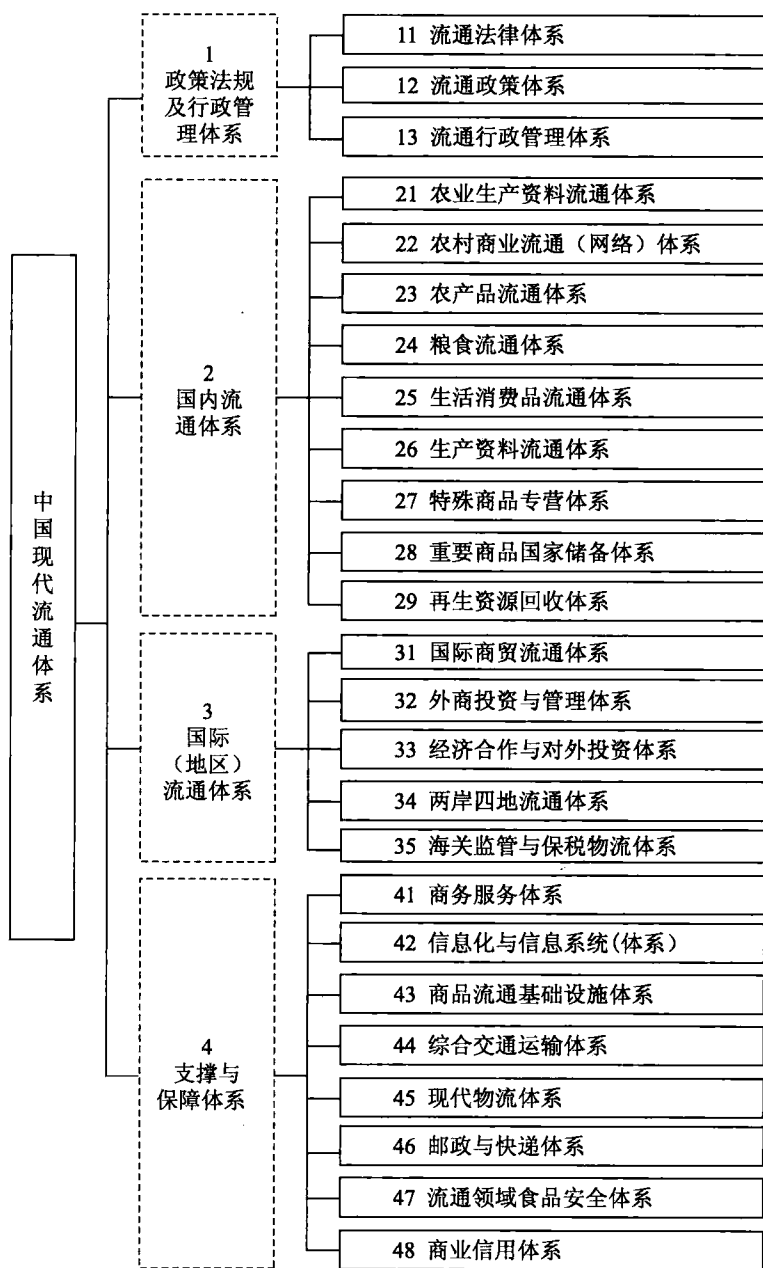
中国现代流通体系

1
政策法规及行政管理体系

11 流通法律体系
12 流通政策体系
13 流通行政管理体系

2
国内流通体系

21 农业生产资料流通体系
22 农村商业流通（网络）体系
23 农产品流通体系
24 粮食流通体系
25 生活消费品流通体系
26 生产资料流通体系
27 特殊商品专营体系
28 重要商品国家储备体系
29 再生资源回收体系

3
国际（地区）流通体系

31 国际商贸流通体系
32 外商投资与管理体系
33 经济合作与对外投资体系
34 两岸四地流通体系
35 海关监管与保税物流体系

4
支撑与保障体系

41 商务服务体系
42 信息化与信息系统(体系)
43 商品流通基础设施体系
44 综合交通运输体系
45 现代物流体系
46 邮政与快递体系
47 流通领域食品安全体系
48 商业信用体系